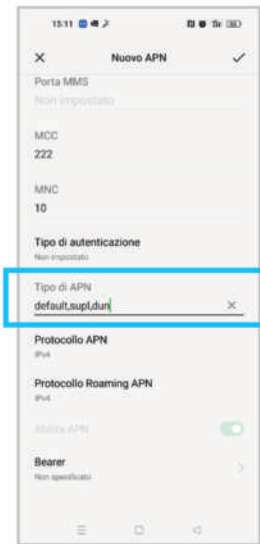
15:11

×
Nuovo APN
✓

Porta MMS
Non impostato

MCC
222

MNC
10

Tipo di autenticazione
Non impostato

Tipo di APN
default,supl,dun
×

Protocollo APN
IPv4

Protocollo Roaming APN
IPv4

Abilita APN

Bearer
Non specificato